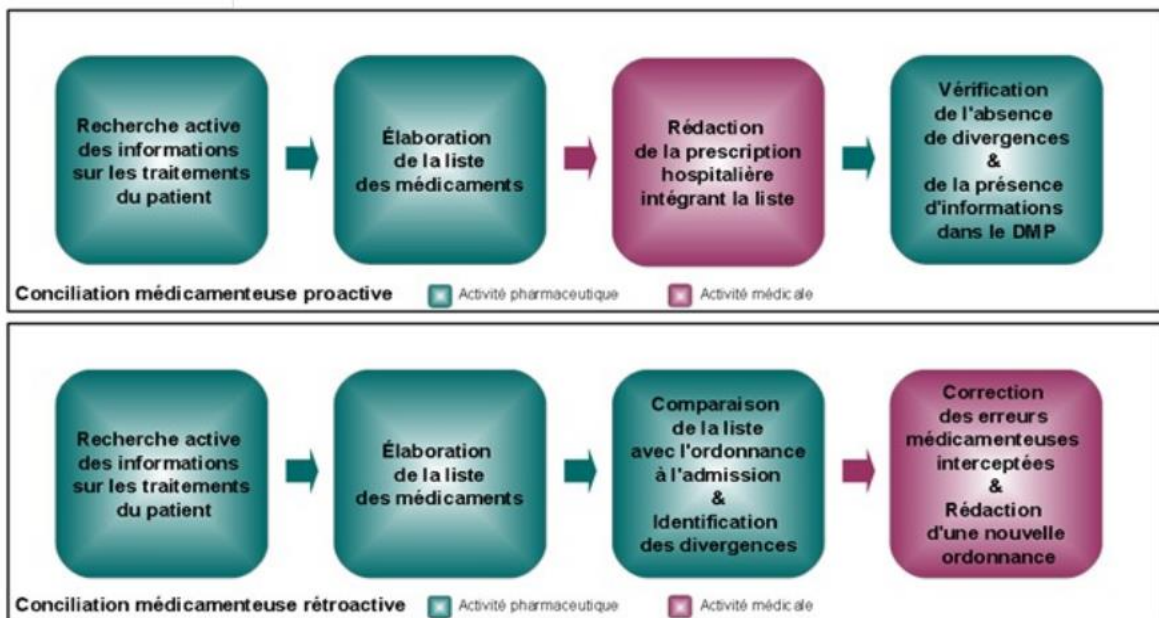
Recherche active des informations sur les traitements du patient

Élaboration de la liste des médicaments

Rédaction de la prescription hospitalière intégrant la liste

Vérification de l'absence de divergences & de la présence d'informations dans le DMP

Conciliation médicamenteuse proactive

Activité pharmaceutique

Activité médicale

Recherche active des informations sur les traitements du patient

Élaboration de la liste des médicaments

Comparaison de la liste avec l'ordonnance à l'admission & Identification des divergences

Correction des erreurs médicamenteuses interceptées & Rédaction d'une nouvelle ordonnance

Conciliation médicamenteuse rétroactive

Activité pharmaceutique

Activité médicale